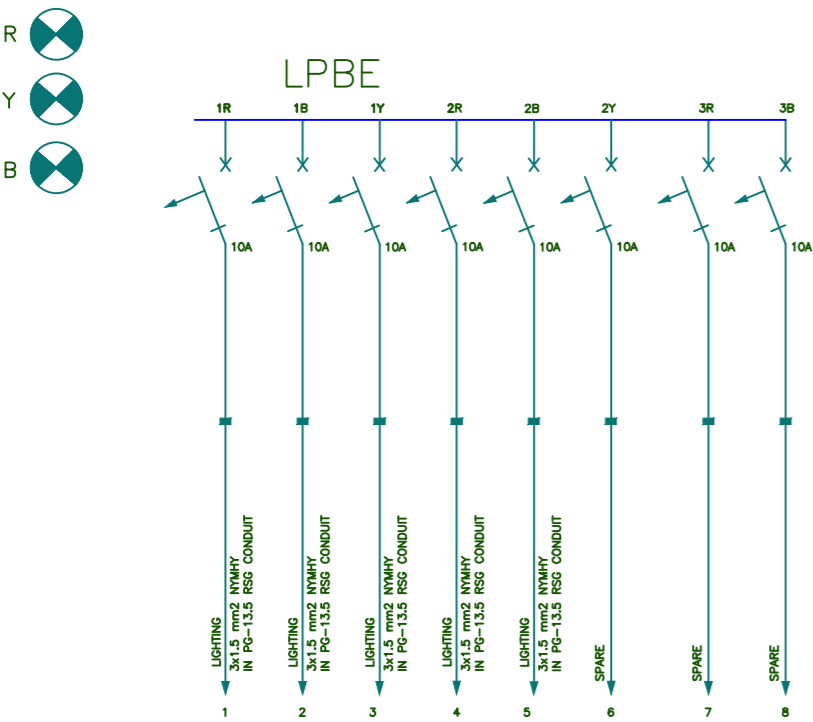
R
Y
B

LPBE

1R 1B 1Y 2R 2B 2Y 3R 3B

10A 10A 10A 10A 10A 10A 10A 10A

LIGHTING
3x1.5 mm2 NYMHY
IN PG-13.5 RSG CONDUIT

LIGHTING
3x1.5 mm2 NYMHY
IN PG-13.5 RSG CONDUIT

LIGHTING
3x1.5 mm2 NYMHY
IN PG-13.5 RSG CONDUIT

LIGHTING
3x1.5 mm2 NYMHY
IN PG-13.5 RSG CONDUIT

LIGHTING
3x1.5 mm2 NYMHY
IN PG-13.5 RSG CONDUIT

SPARE

SPARE

SPARE

1 2 3 4 5 6 7 8